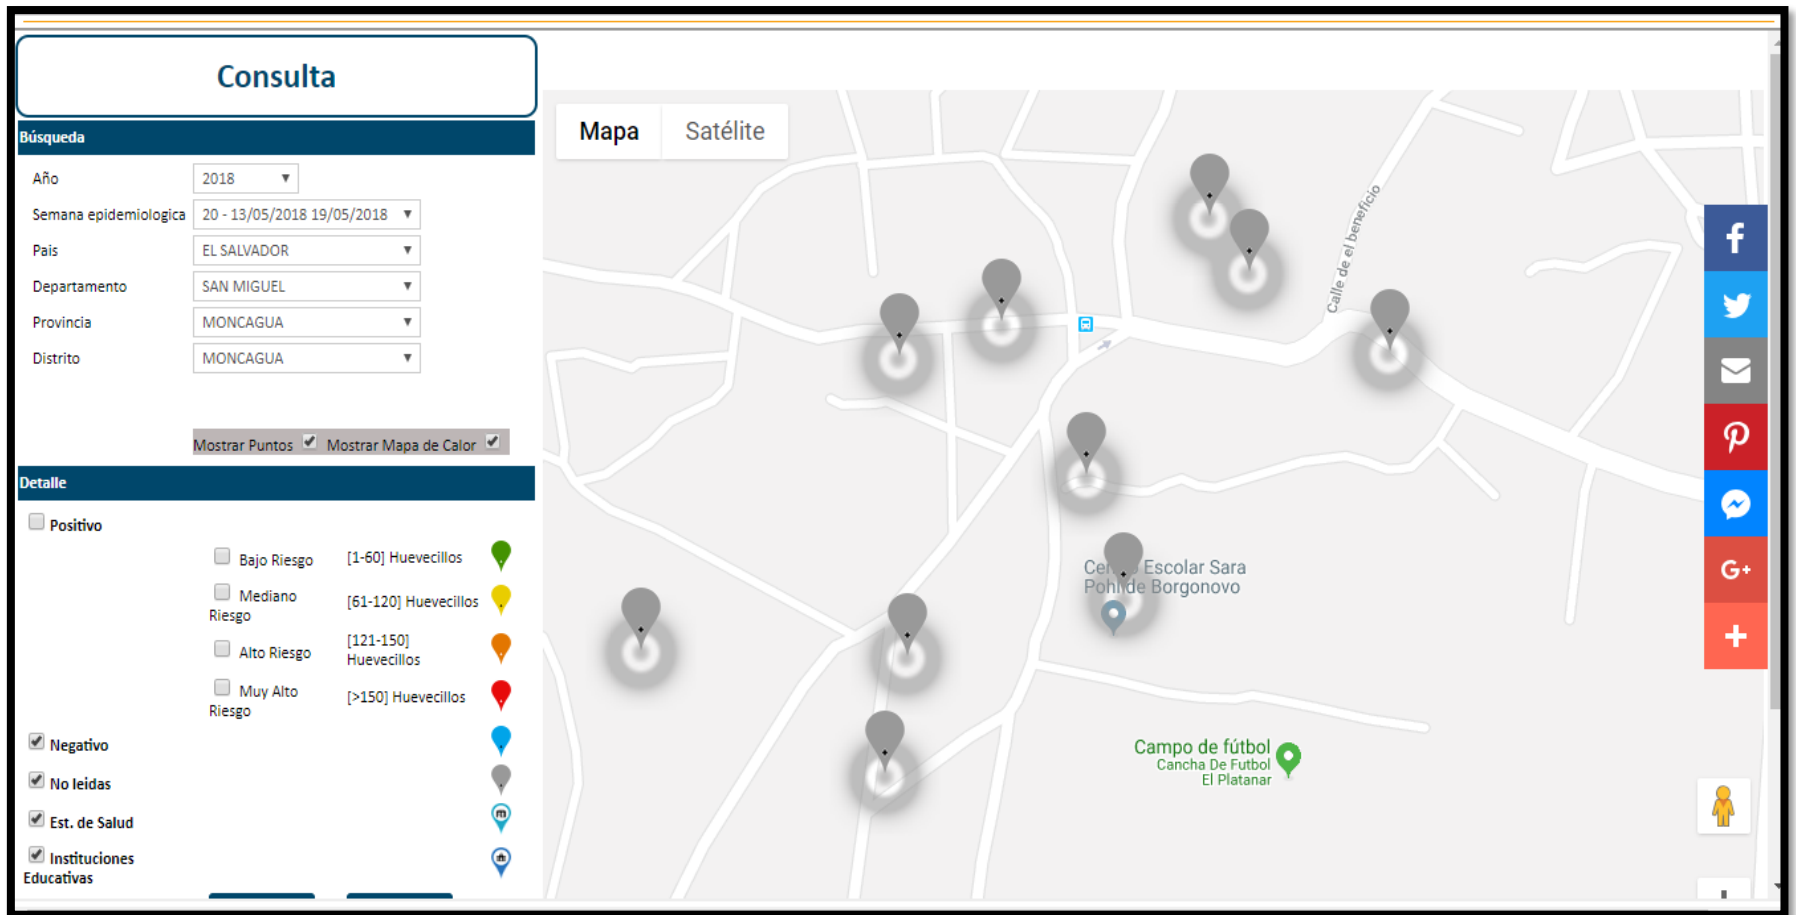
Consulta

Búsqueda

Año 2018

Semana epidemiologica 20 - 13/05/2018 19/05/2018

Pais EL SALVADOR

Departamento SAN MIGUEL

Provincia MONCAGUA

Distrito MONCAGUA

Mostrar Puntos Mostrar Mapa de Calor

Detalle

Positivo

Bajo Riesgo [1-60] Huevecillos

Mediano Riesgo [61-120] Huevecillos

Alto Riesgo [121-150] Huevecillos

Muy Alto Riesgo [>150] Huevecillos

Negativo

No leidas

Est. de Salud

Instituciones Educativas

Mapa Satélite

Calle de el beneficio

Cen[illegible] Escolar Sara Pohl de Borgonovo

Campo de fútbol
Cancha De Futbol El Platanar

G+